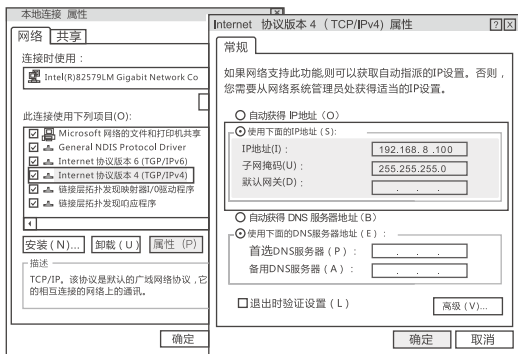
本地连接 属性

网络 共享

连接时使用：

Intel(R)82579LM Gigabit Network Co

此连接使用下列项目(O):

Microsoft 网络的文件和打印机共享
General NDIS Protocol Driver
Internet 协议版本 6 (TGP/IPv6)
Internet 协议版本 4 (TGP/IPv4)
链接层拓扑发现映射器I/0驱动程序
链接层拓扑发现响应程序

安装（N)... 卸载（U） 属性（P）

描述

TCP/IP。该协议是默认的广域网络协议，它的相互连接的网络上的通讯。

确定

Internet 协议版本 4 （TCP/IPv4）属性

常规

如果网络支持此功能,则可以获取自动指派的IP设置。否则，您需要从网络系统管理员处获得适当的IP设置。

自动获得 IP地址（O）

使用下面的IP地址（S):

IP地址(I)： 192.168.0 .100
子网掩码(U)： 255.255.255.0
默认网关(D)： . . .

自动获得 DNS 服务器地址（B）

使用下面的DNS服务器地址（E）：

首选DNS服务器（P）： . . .
备用DNS服务器（A）： . . .

退出时验证设置（L）

高级（V)...

确定 取消